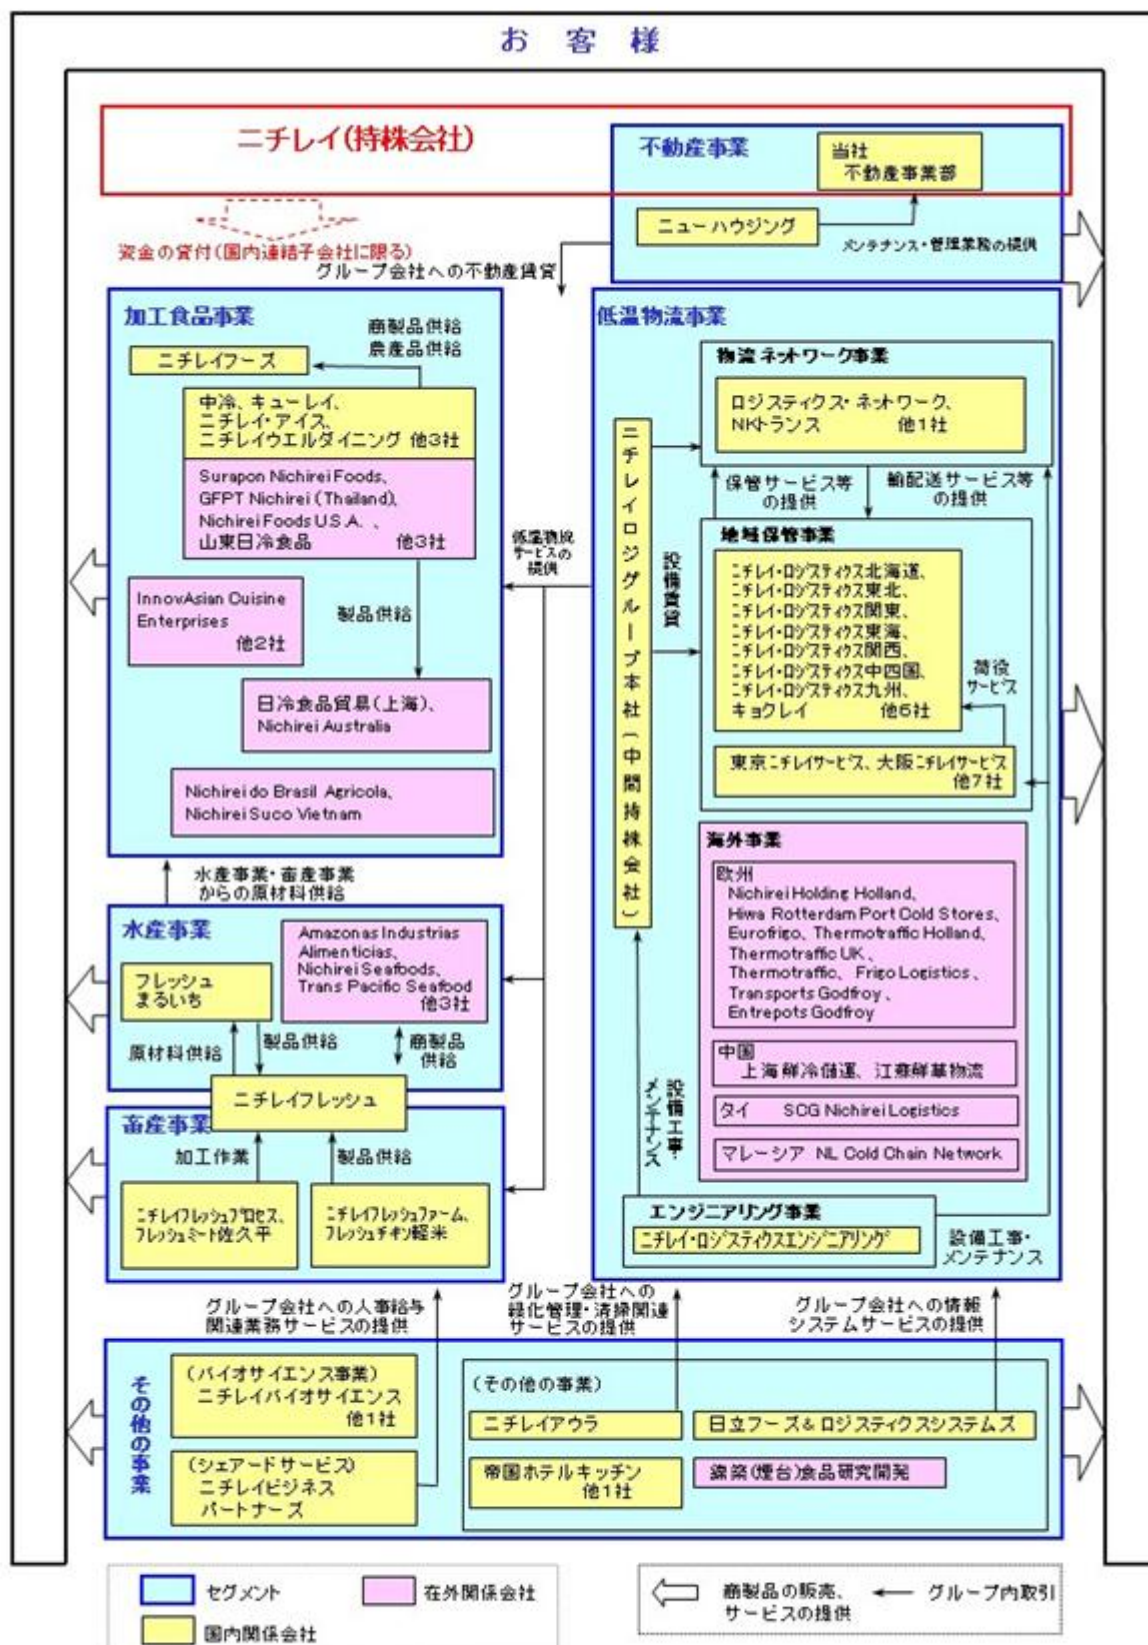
お 客 様

ニチレイ(持株会社)

不動産事業

当社 不動産事業部

ニューハウジング

メンテナンス・管理業務の提供

資金の貸付(国内連結子会社に限る)

グループ会社への不動産賃貸

加工食品事業

商製品供給 農産品供給

ニチレイフーズ

中冷、キューレイ、ニチレイ・アイス、ニチレイウエルダイニング 他3社

Surapon Nichirei Foods, GFPT Nichirei (Thailand), Nichirei Foods U.S.A.、山東日冷食品 他3社

InnovAsian Cuisine Enterprises 他2社

製品供給

日冷食品貿易(上海)、Nichirei Australia

Nichirei do Brasil Agricola, Nichirei Suco Vietnam

低温物流サービスの提供

低温物流事業

物流ネットワーク事業

ロジスティクス・ネットワーク、NKトランス 他1社

ニチレイロジグループ本社(中間持株会社)

設備賃貸

保管サービス等の提供

輸配送サービス等の提供

地域保管事業

ニチレイ・ロジスティクス北海道、ニチレイ・ロジスティクス東北、ニチレイ・ロジスティクス関東、ニチレイ・ロジスティクス東海、ニチレイ・ロジスティクス関西、ニチレイ・ロジスティクス中四国、ニチレイ・ロジスティクス九州、キョクレイ 他6社

荷役サービス

東京ニチレイサービス、大阪ニチレイサービス 他7社

海外事業

欧州
Nichirei Holding Holland, Hiwa Rotterdam Port Cold Stores, Eurofrigo, Thermotraffic Holland, Thermotraffic UK, Thermotraffic, Frigo Logistics, Transports Godfroy, Entrepots Godfroy

中国
上海鮮冷儲運、江蘇鮮華物流

タイ SCG Nichirei Logistics

マレーシア NL Cold Chain Network

設備工事・メンテナンス

エンジニアリング事業

ニチレイ・ロジスティクスエンジニアリング

設備工事・メンテナンス

水産事業・畜産事業からの原材料供給

水産事業

フレッシュまるいち

Amazonas Industrias Alimenticias, Nichirei Seafoods, Trans Pacific Seafood 他3社

原材料供給

製品供給

商製品供給

ニチレイフレッシュ

畜産事業

加工作業

製品供給

ニチレイフレッシュプロセス、フレッシュミート佐久平

ニチレイフレッシュファーム、フレッシュチキン軽米

グループ会社への人事給与関連業務サービスの提供

グループ会社への緑化管理・清掃関連サービスの提供

グループ会社への情報システムサービスの提供

その他の事業

(バイオサイエンス事業) ニチレイバイオサイエンス 他1社

(シェアードサービス) ニチレイビジネスパートナーズ

(その他の事業)

ニチレイアウラ

日立フーズ&ロジスティクスシステムズ

帝国ホテルキッチン 他1社

錦築(煙台)食品研究開発

セグメント

在外関係会社

国内関係会社

商製品の販売、サービスの提供

グループ内取引